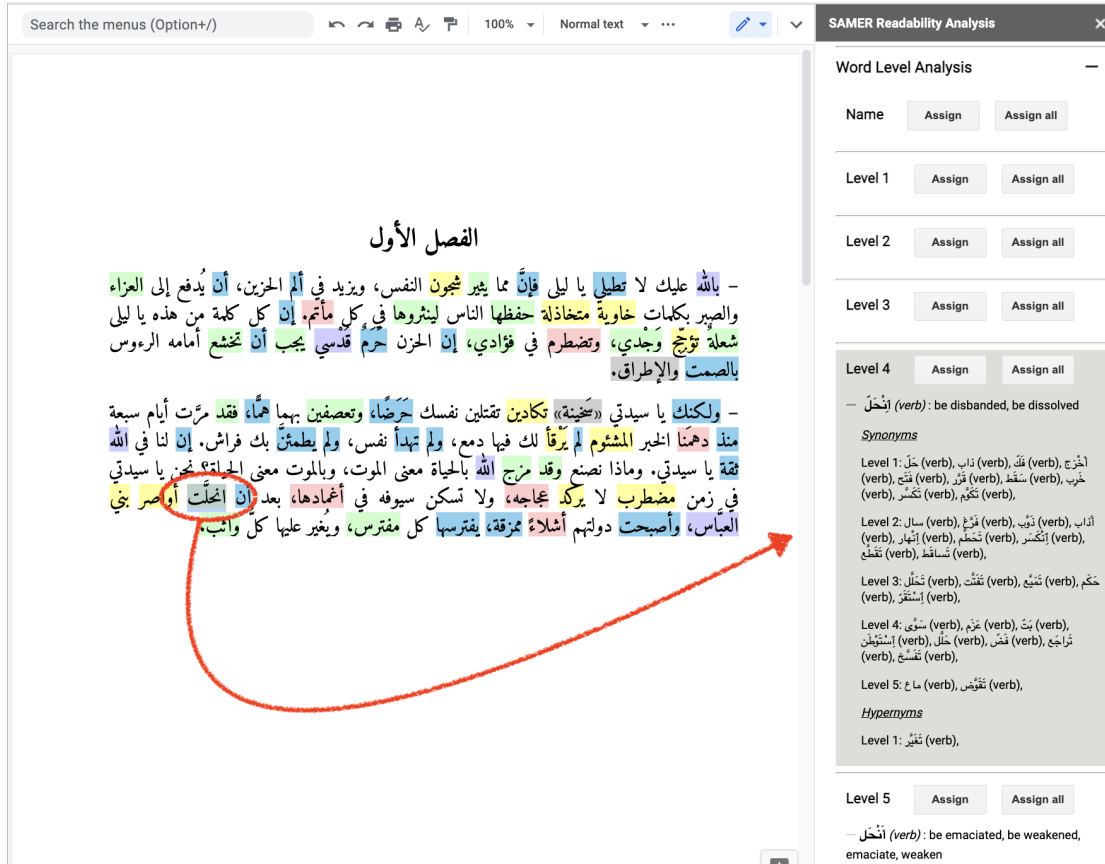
Search the menus (Option+/)

100%

Normal text

SAMER Readability Analysis

Word Level Analysis

Name Assign Assign all

Level 1 Assign Assign all

Level 2 Assign Assign all

Level 3 Assign Assign all

Level 4 Assign Assign all

— اِنْحَلَّ (verb) : be disbanded, be dissolved

Synonyms

Level 1: حَلَّ (verb), فَكَّ (verb), ذاب (verb), أَخْرَج (verb), خَرِب (verb), سَقَط (verb), قَرَّر (verb), فَتَح (verb), تَكَوَّن (verb), تَكَسَّر (verb),

Level 2: سال (verb), فَرَّغ (verb), ذَوَّب (verb), أذاب (verb), اِنْكَسَر (verb), حَطَّم (verb), اِنْهار (verb), تَساقَط (verb), تَقَطَّع (verb),

Level 3: تَحَلَّل (verb), تَمَيَّع (verb), تَفَتَّت (verb), حَكَم (verb), اِسْتَقَرّ (verb),

Level 4: سَوَّى (verb), عَزَم (verb), بَتَّ (verb), تَراجَع (verb), فَضّ (verb), حَلَّل (verb), اِسْتَوْطَن (verb), تَفَسَّخ (verb),

Level 5: ماع (verb), تَقَوَّض (verb),

Hypernyms

Level 1: تَغَيَّر (verb),

Level 5 Assign Assign all

— اِنْحَل (verb) : be emaciated, be weakened, emaciate, weaken

الفصل الأول

– بالله عليك لا تطيلي يا ليلى فإنَّ مما يثير شجون النفس، ويزيد في ألم الحزين، أن يُدفع إلى العزاء والصبر بكلمات خاوية متخاذلة حفظها الناس لينثروها في كل مأتم. إن كل كلمة من هذه يا ليلى شعلة تؤجّج وَجْدي، وتضطرم في فؤادي، إن الحزن حَرَمٌ قُدْسي يجب أن تخشع أمامه الرءوس بالصمت والإطراق.

– ولكنك يا سيدتي «سخينة» تكادين تقتلين نفسك حَرَضًا، وتعصفين بهما همًّا، فقد مرَّت أيام سبعة منذ دهمَنا الخبر المشئوم لم يَرْقأ لك فيها دمع، ولم تهدأ نفس، ولم يطمئنَّ بك فراش. إن لنا في الله ثقة يا سيدتي. وماذا نصنع وقد مزج الله بالحياة معنى الموت، وبالموت معنى الحياة؟ نحن يا سيدتي في زمن مضطرب لا يركد عجاجه، ولا تسكن سيوفه في أغمادها، بعد أن انحلّت أواصر بني العبّاس، وأصبحت دولتهم أشلاءً ممزقة، يفترسها كل مفترس، ويغير عليها كلّ واثب.